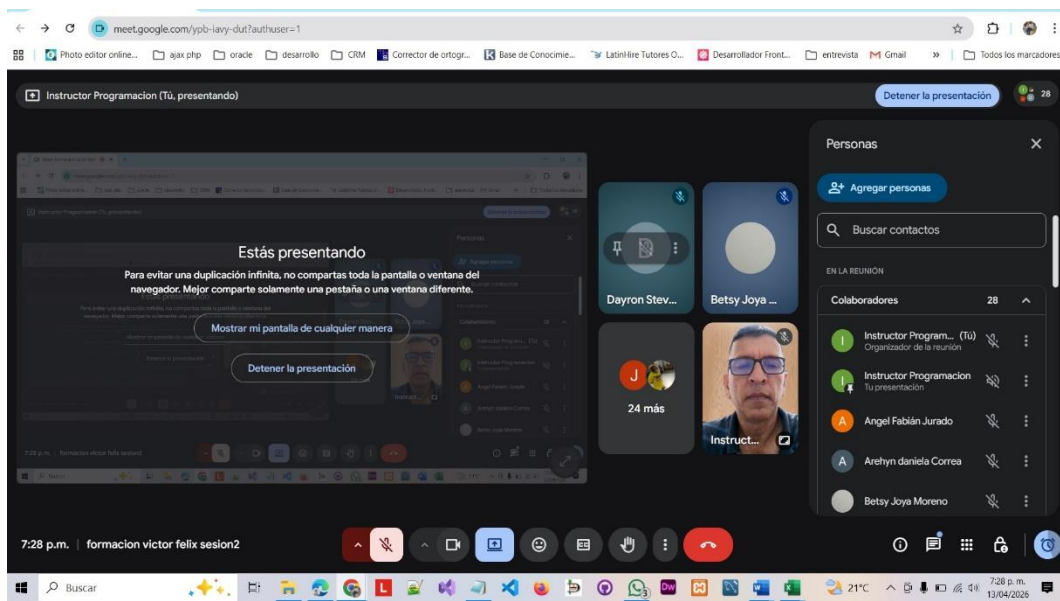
meet.google.com/ypb-iavy-dut?authuser=1

Photo editor online... ajax php oracle desarrollo CRM Corrector de ortogr... Base de Conocimie... LatinHire Tutores O... Desarrollador Front... entrevista Gmail » Todos los marcadores

Instructor Programacion (Tú, presentando)

Detener la presentación

28

Estás presentando

Para evitar una duplicación infinita, no compartas toda la pantalla o ventana del navegador. Mejor comparte solamente una pestaña o una ventana diferente.

Mostrar mi pantalla de cualquier manera

Detener la presentación

Dayron Stev...

Betsy Joya ...

24 más

Instruct...

Personas

Agregar personas

Buscar contactos

EN LA REUNIÓN

Colaboradores 28

Instructor Program... (Tú)
Organizador de la reunión

Instructor Programacion
Tu presentación

Angel Fabián Jurado

Arehyn daniela Correa

Betsy Joya Moreno

7:28 p.m. | formacion victor felix sesion2

Buscar

21°C

7:28 p. m.
13/04/2026